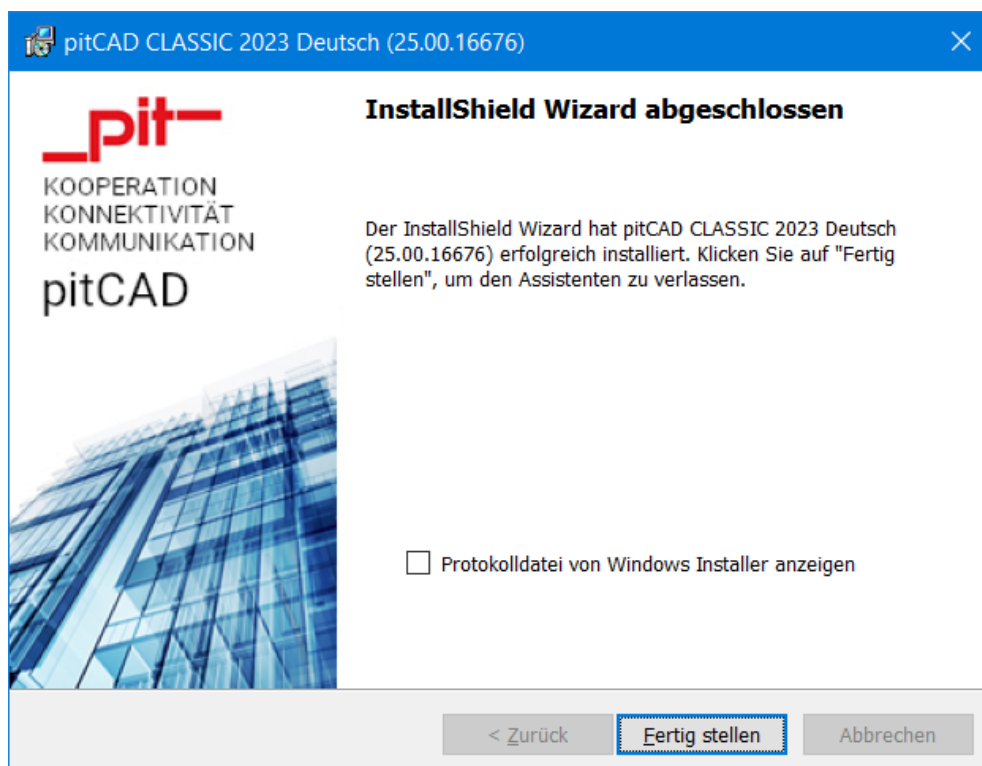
pitCAD CLASSIC 2023 Deutsch (25.00.16676)

_pit—
KOOPERATION
KONNEKTIVITÄT
KOMMUNIKATION
pitCAD

InstallShield Wizard abgeschlossen

Der InstallShield Wizard hat pitCAD CLASSIC 2023 Deutsch (25.00.16676) erfolgreich installiert. Klicken Sie auf "Fertig stellen", um den Assistenten zu verlassen.

Protokolldatei von Windows Installer anzeigen

< Zurück | Fertig stellen | Abbrechen